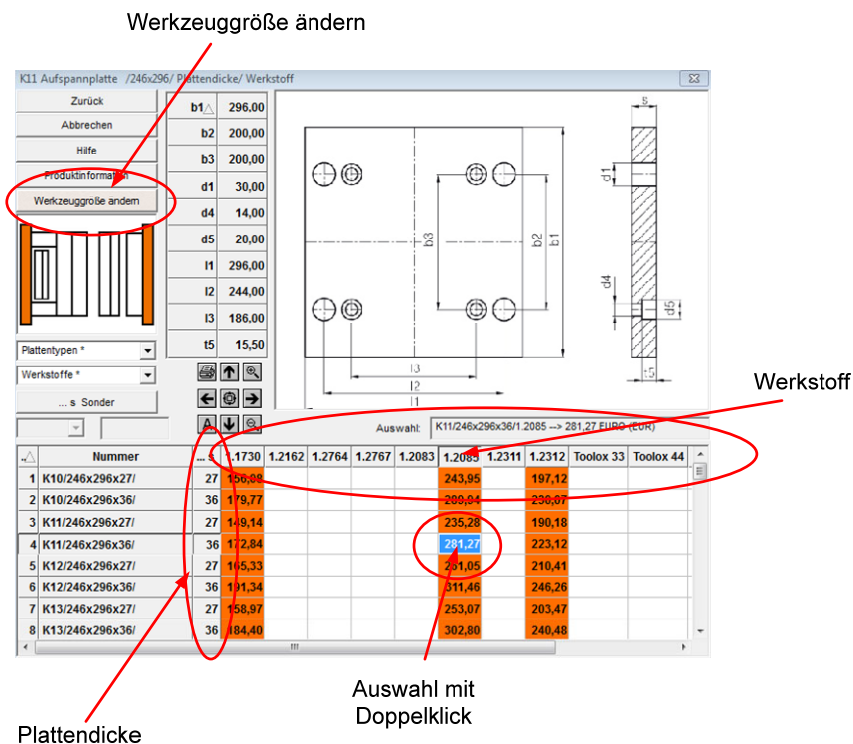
Werkzeuggröße ändern

K11 Aufspannplatte /246x296/ Plattendicke/ Werkstoff

Zurück
Abbrechen
Hilfe
Produktinformation
Werkzeuggröße ändern

| | |
|---|---|
| b1 | 296,00 |
| b2 | 200,00 |
| b3 | 200,00 |
| d1 | 30,00 |
| d4 | 14,00 |
| d5 | 20,00 |
| l1 | 296,00 |
| l2 | 244,00 |
| l3 | 186,00 |
| t5 | 15,50 |

s
d1
b3
b2
b1
d4
d5
l3
l2
l1
t5

Plattentypen *
Werkstoffe *
... s Sonder

Werkstoff

Auswahl: K11/246x296x36/1.2085 --> 281,27 EURO (EUR)

| | Nummer | ... s | 1.1730 | 1.2162 | 1.2764 | 1.2767 | 1.2083 | 1.2085 | 1.2311 | 1.2312 | Toolox 33 | Toolox 44 |
|---|---|---|---|---|---|---|---|---|---|---|---|---|
| 1 | K10/246x296x27/ | 27 | 156,89 | | | | | 243,95 | | 197,12 | | |
| 2 | K10/246x296x36/ | 36 | 179,77 | | | | | 288,84 | | 230,87 | | |
| 3 | K11/246x296x27/ | 27 | 149,14 | | | | | 235,28 | | 190,18 | | |
| 4 | K11/246x296x36/ | 36 | 172,84 | | | | | 281,27 | | 223,12 | | |
| 5 | K12/246x296x27/ | 27 | 165,33 | | | | | 251,05 | | 210,41 | | |
| 6 | K12/246x296x36/ | 36 | 191,34 | | | | | 311,46 | | 246,26 | | |
| 7 | K13/246x296x27/ | 27 | 158,97 | | | | | 253,07 | | 203,47 | | |
| 8 | K13/246x296x36/ | 36 | 184,40 | | | | | 302,80 | | 240,48 | | |

Auswahl mit Doppelklick

Plattendicke